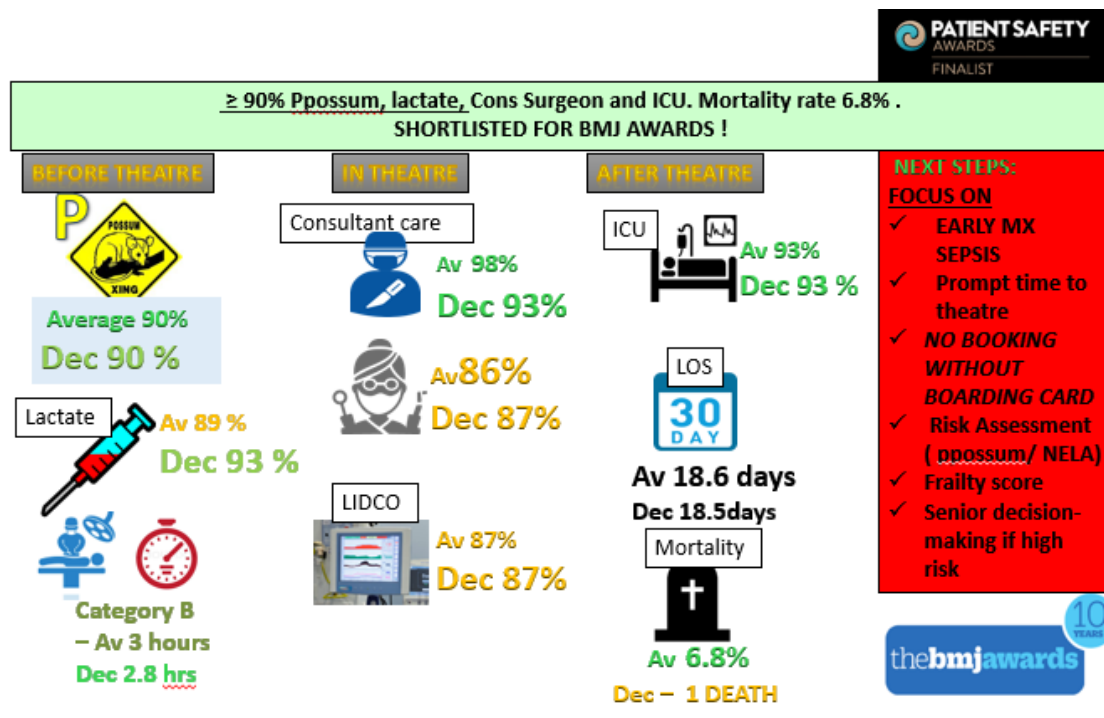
PATIENT SAFETY AWARDS FINALIST

≥ 90% Ppossum, lactate, Cons Surgeon and ICU. Mortality rate 6.8% .
SHORTLISTED FOR BMJ AWARDS !

BEFORE THEATRE

P

POSSUM XING

Average 90%
Dec 90 %

Lactate
Av 89 %
Dec 93 %

Category B – Av 3 hours
Dec 2.8 hrs

IN THEATRE

Consultant care
Av 98%
Dec 93%

Av86%
Dec 87%

LIDCO
Av 87%
Dec 87%

AFTER THEATRE

ICU
Av 93%
Dec 93 %

LOS
30 DAY
Av 18.6 days
Dec 18.5days

Mortality
Av 6.8%
Dec – 1 DEATH

NEXT STEPS:
FOCUS ON
✓ EARLY MX SEPSIS
✓ Prompt time to theatre
✓ NO BOOKING WITHOUT BOARDING CARD
✓ Risk Assessment ( ppossum/ NELA)
✓ Frailty score
✓ Senior decision-making if high risk

10 YEARS
thebmjawards